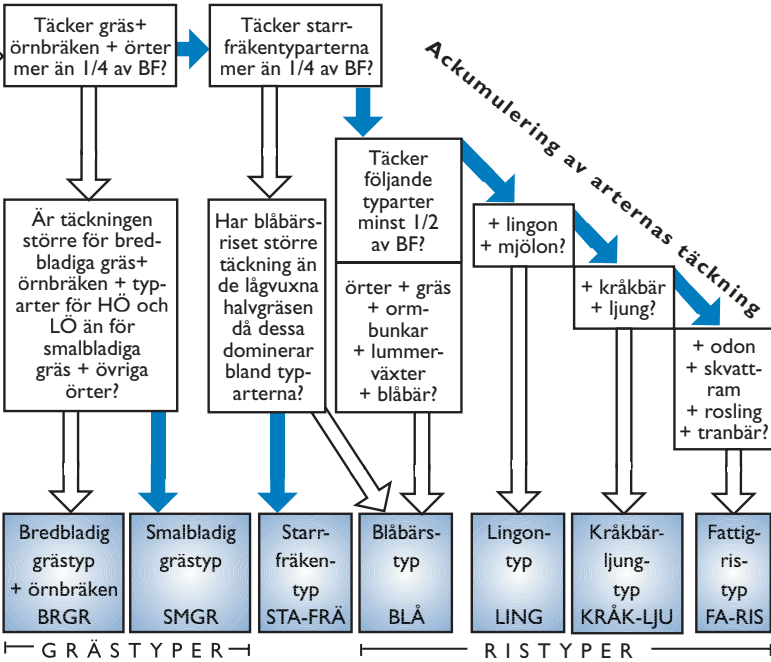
Täcker gräs+ örnbräken + örter mer än 1/4 av BF?

Täcker starrfräkentyparterna mer än 1/4 av BF?

Ackumulering av arternas täckning

Är täckningen större för bredbladiga gräs+ örnbräken + typarter för HÖ och LÖ än för smalbladiga gräs + övriga örter?

Har blåbärsriset större täckning än de lågvuxna halvgräsen då dessa dominerar bland typarterna?

Täcker följande typarter minst 1/2 av BF?

örter + gräs + ormbunkar + lummerväxter + blåbär?

+ lingon + mjölon?

+ kråkbär + ljung?

+ odon + skvattram + rosling + tranbär?

Bredbladig grästyp + örnbräken BRGR

Smalbladig grästyp SMGR

Starrfräkentyp STA-FRÄ

Blåbärstyp BLÅ

Lingontyp LING

Kråkbärljungtyp KRÅK-LJU

Fattigristyp FA-RIS

GRÄSTYPER

RISTYPER